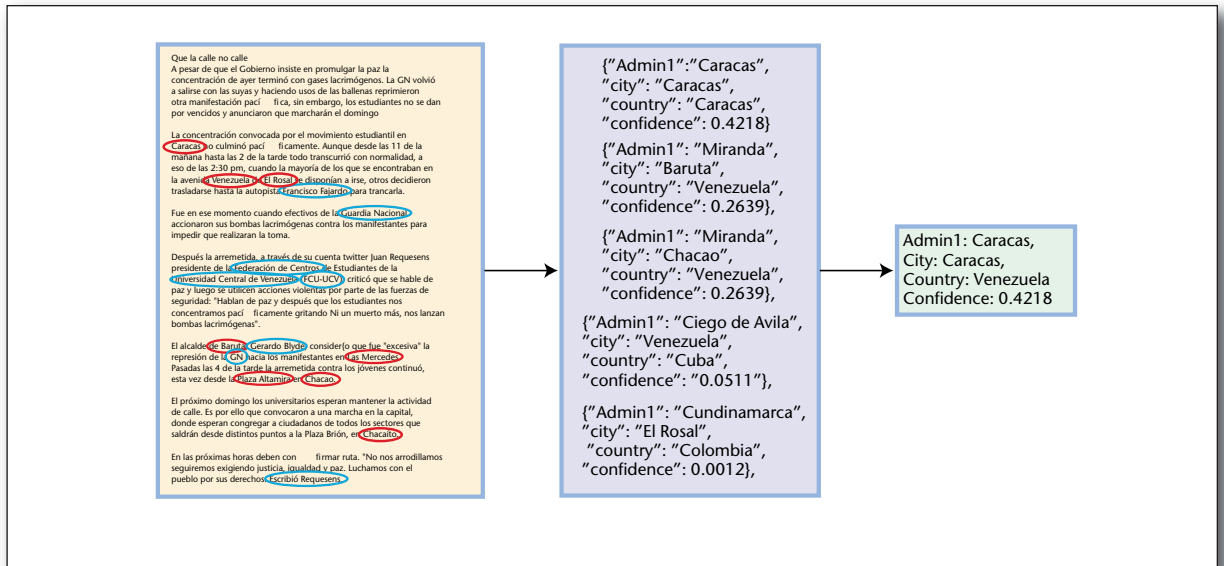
Que la calle no calle
A pesar de que el Gobierno insiste en promulgar la paz la concentración de ayer terminó con gases lacrimógenos. La GN volvió a salirse con las suyas y haciendo usos de las ballenas reprimieron otra manifestación pací fica, sin embargo, los estudiantes no se dan por vencidos y anunciaron que marcharán el domingo

La concentración convocada por el movimiento estudiantil en Caracas no culminó pací ficamente. Aunque desde las 11 de la mañana hasta las 2 de la tarde todo transcurrió con normalidad, a eso de las 2:30 pm, cuando la mayoría de los que se encontraban en la avenida Venezuela de El Rosal se disponían a irse, otros decidieron trasladarse hasta la autopista Francisco Fajardo para trancarla.

Fue en ese momento cuando efectivos de la Guardia Nacional accionaron sus bombas lacrimógenas contra los manifestantes para impedir que realizaran la toma.

Después la arremetida, a través de su cuenta twitter Juan Requesens presidente de la Federación de Centros de Estudiantes de la Universidad Central de Venezuela (FCU-UCV) criticó que se hable de paz y luego se utilicen acciones violentas por parte de las fuerzas de seguridad: "Hablan de paz y después que los estudiantes nos concentramos pací ficamente gritando Ni un muerto más, nos lanzan bombas lacrimógenas".

El alcalde de Baruta, Gerardo Blyde, consideró que fue "excesiva" la represión de la GN hacia los manifestantes en Las Mercedes. Pasadas las 4 de la tarde la arremetida contra los jóvenes continuó, esta vez desde la Plaza Altamira en Chacao.

El próximo domingo los universitarios esperan mantener la actividad de calle. Es por ello que convocaron a una marcha en la capital, donde esperan congregar a ciudadanos de todos los sectores que saldrán desde distintos puntos a la Plaza Brión, en Chacaíto.

En las próximas horas deben con firmar ruta. "No nos arrodillamos seguiremos exigiendo justicia, igualdad y paz. Luchamos con el pueblo por sus derechos" Escribió Requesens.

{"Admin1":"Caracas", "city": "Caracas", "country": "Caracas", "confidence": 0.4218}

{"Admin1": "Miranda", "city": "Baruta", "country": "Venezuela", "confidence": 0.2639},

{"Admin1": "Miranda", "city": "Chacao", "country": "Venezuela", "confidence": 0.2639},

{"Admin1": "Ciego de Avila", "city": "Venezuela", "country": "Cuba", "confidence": "0.0511"},

{"Admin1": "Cundinamarca", "city": "El Rosal", "country": "Colombia", "confidence": 0.0012},

Admin1: Caracas,
City: Caracas,
Country: Venezuela
Confidence: 0.4218